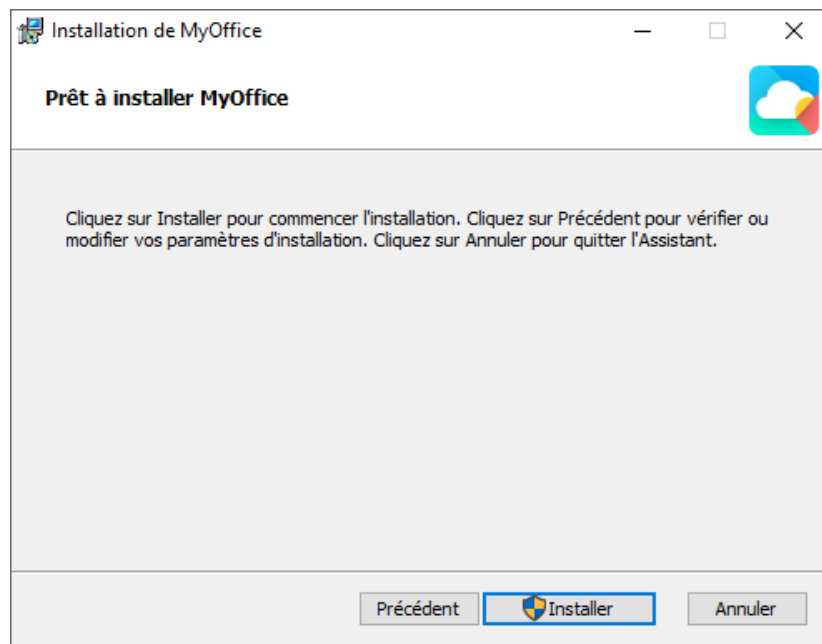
Installation de MyOffice

Prêt à installer MyOffice

Cliquez sur Installer pour commencer l'installation. Cliquez sur Précédent pour vérifier ou modifier vos paramètres d'installation. Cliquez sur Annuler pour quitter l'Assistant.

Précédent Installer Annuler